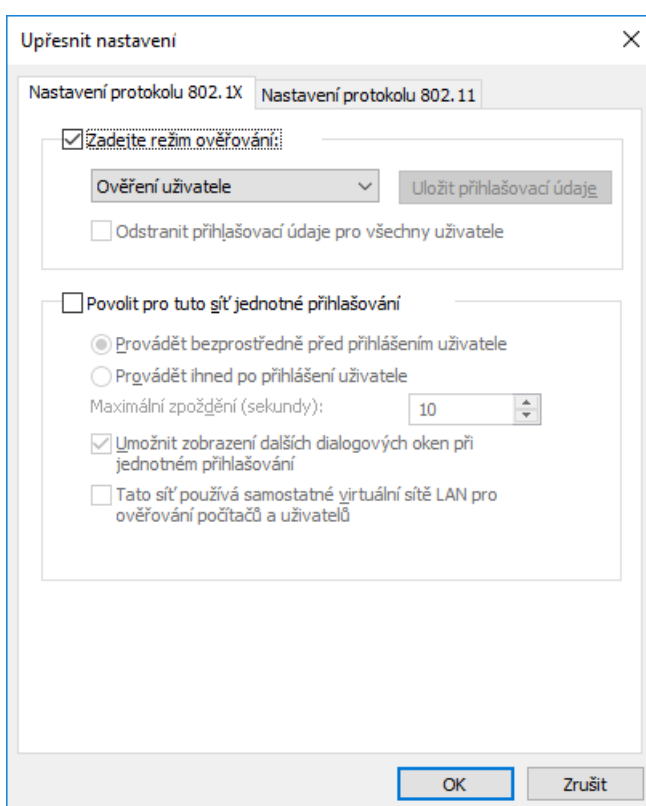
Upřesnit nastavení

Nastavení protokolu 802.1X
Nastavení protokolu 802.11

Zadejte režim ověřování:

Ověření uživatele

Uložit přihlašovací údaje

Odstranit přihlašovací údaje pro všechny uživatele

Povolit pro tuto síť jednotné přihlašování

Provádět bezprostředně před přihlášením uživatele

Provádět ihned po přihlášení uživatele

Maximální zpoždění (sekundy):
10

Umožnit zobrazení dalších dialogových oken při jednotném přihlašování

Tato síť používá samostatné virtuální sítě LAN pro ověřování počítačů a uživatelů

OK
Zrušit